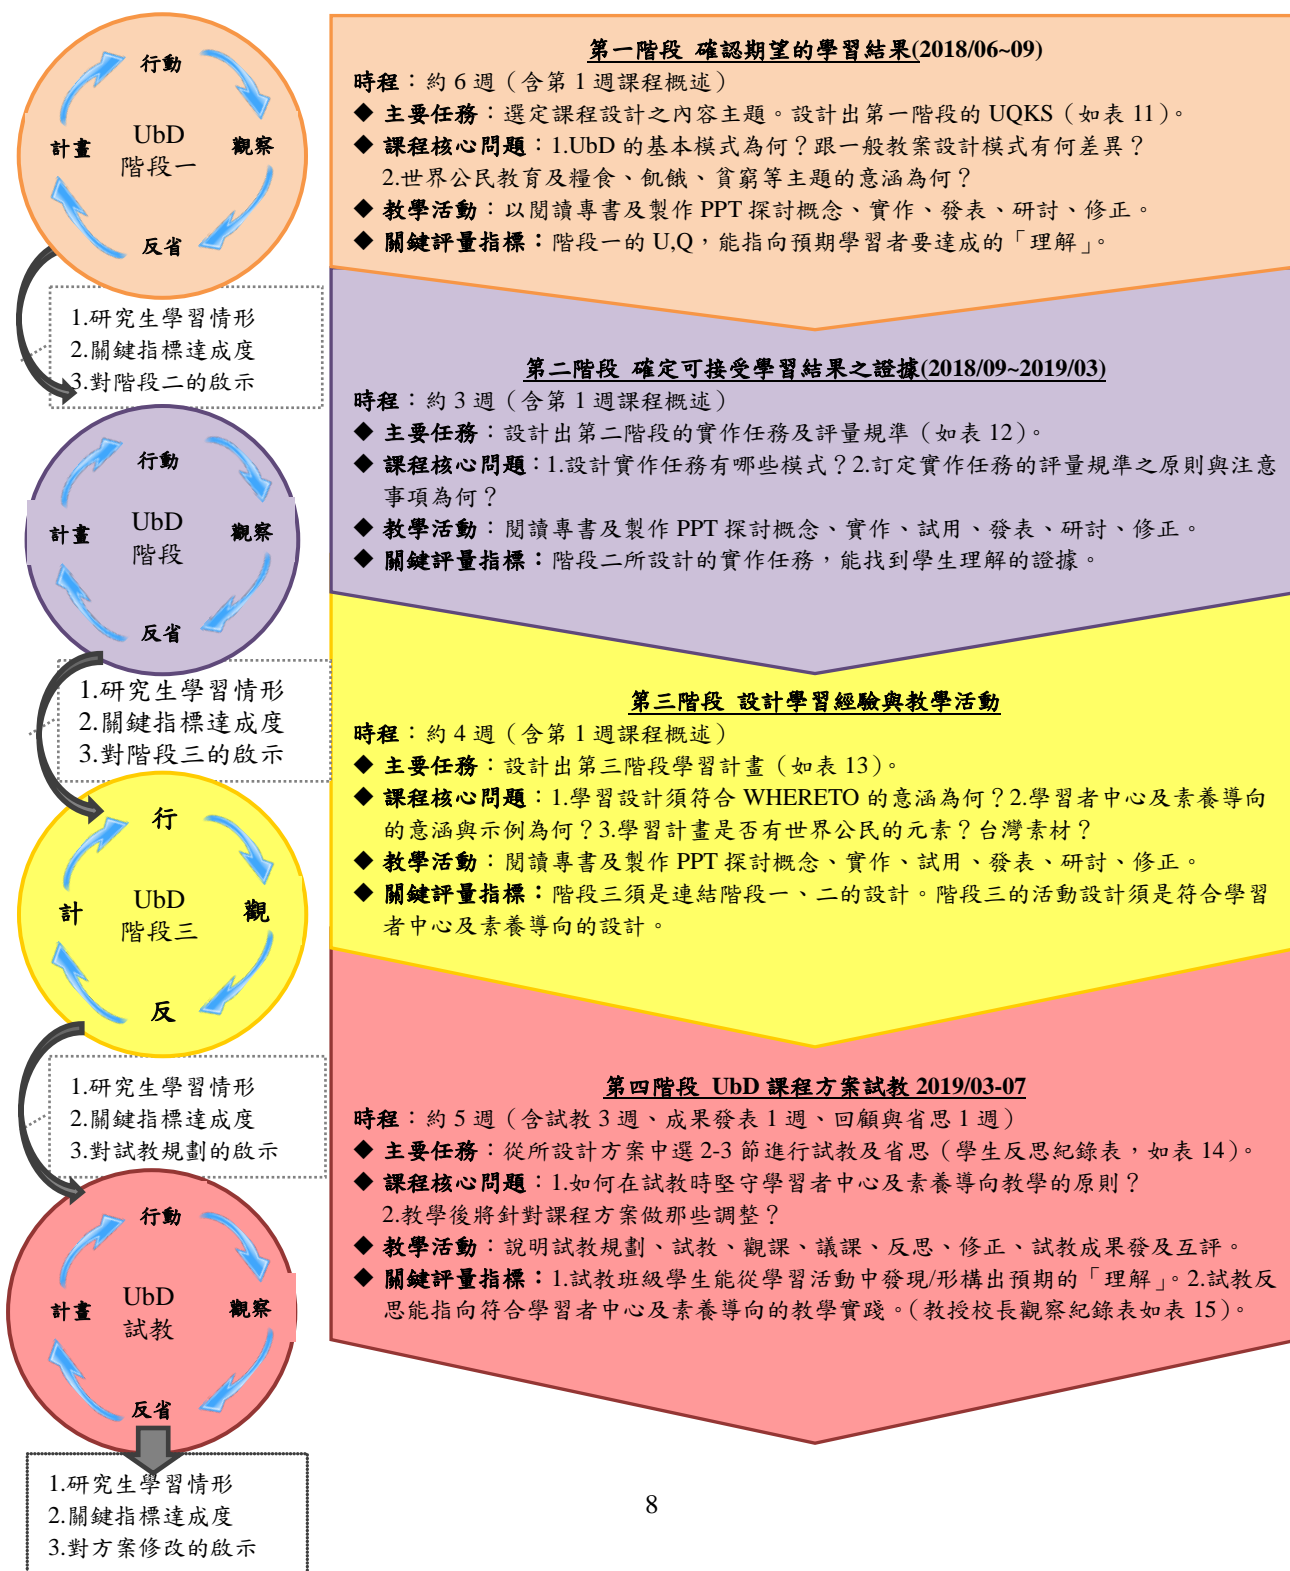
行動
計畫
UbD
階段一
觀察
反省

1.研究生學習情形
2.關鍵指標達成度
3.對階段二的啟示

行動
計畫
UbD
階段
觀察
反省

1.研究生學習情形
2.關鍵指標達成度
3.對階段三的啟示

行
計
UbD
階段三
觀
反

1.研究生學習情形
2.關鍵指標達成度
3.對試教規劃的啟示

行動
計畫
UbD
試教
觀察
反省

1.研究生學習情形
2.關鍵指標達成度
3.對方案修改的啟示

第一階段 確認期望的學習結果(2018/06~09)
時程：約 6 週（含第 1 週課程概述）
◆ 主要任務：選定課程設計之內容主題。設計出第一階段的 UQKS（如表 11）。
◆ 課程核心問題：1.UbD 的基本模式為何？跟一般教案設計模式有何差異？ 2.世界公民教育及糧食、飢餓、貧窮等主題的意涵為何？
◆ 教學活動：以閱讀專書及製作 PPT 探討概念、實作、發表、研討、修正。
◆ 關鍵評量指標：階段一的 U,Q，能指向預期學習者要達成的「理解」。

第二階段 確定可接受學習結果之證據(2018/09~2019/03)
時程：約 3 週（含第 1 週課程概述）
◆ 主要任務：設計出第二階段的實作任務及評量規準（如表 12）。
◆ 課程核心問題：1.設計實作任務有哪些模式？2.訂定實作任務的評量規準之原則與注意事項為何？
◆ 教學活動：閱讀專書及製作 PPT 探討概念、實作、試用、發表、研討、修正。
◆ 關鍵評量指標：階段二所設計的實作任務，能找到學生理解的證據。

第三階段 設計學習經驗與教學活動
時程：約 4 週（含第 1 週課程概述）
◆ 主要任務：設計出第三階段學習計畫（如表 13）。
◆ 課程核心問題：1.學習設計須符合 WHERETO 的意涵為何？2.學習者中心及素養導向的意涵與示例為何？3.學習計畫是否有世界公民的元素？台灣素材？
◆ 教學活動：閱讀專書及製作 PPT 探討概念、實作、試用、發表、研討、修正。
◆ 關鍵評量指標：階段三須是連結階段一、二的設計。階段三的活動設計須是符合學習者中心及素養導向的設計。

第四階段 UbD 課程方案試教 2019/03-07
時程：約 5 週（含試教 3 週、成果發表 1 週、回顧與省思 1 週）
◆ 主要任務：從所設計方案中選 2-3 節進行試教及省思（學生反思紀錄表，如表 14）。
◆ 課程核心問題：1.如何在試教時堅守學習者中心及素養導向教學的原則？ 2.教學後將針對課程方案做那些調整？
◆ 教學活動：說明試教規劃、試教、觀課、議課、反思、修正、試教成果發及互評。
◆ 關鍵評量指標：1.試教班級學生能從學習活動中發現/形構出預期的「理解」。2.試教反思能指向符合學習者中心及素養導向的教學實踐。(教授校長觀察紀錄表如表 15)。

8